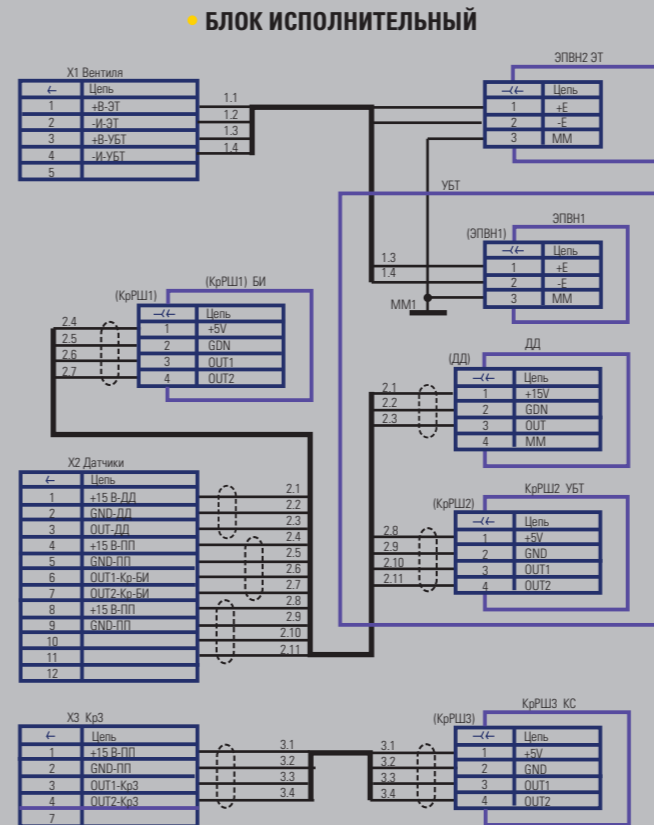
БЛОК ИСПОЛНИТЕЛЬНЫЙ

X1 Вентиля

| ← | Цепь |
|---|---|
| 1 | +В-ЭТ |
| 2 | -И-ЭТ |
| 3 | +В-УБТ |
| 4 | -И-УБТ |
| 5 | |

1.1
1.2
1.3
1.4

ЭПВН2 ЭТ

| ⤙ | Цепь |
|---|---|
| 1 | +Е |
| 2 | -Е |
| 3 | ММ |

УБТ

(ЭПВН1) ЭПВН1

| ⤙ | Цепь |
|---|---|
| 1 | +Е |
| 2 | -Е |
| 3 | ММ |

1.3
1.4
ММ1

(КрРШ1) (КрРШ1) БИ

| ⤙ | Цепь |
|---|---|
| 1 | +5V |
| 2 | GDN |
| 3 | OUT1 |
| 4 | OUT2 |

2.4
2.5
2.6
2.7

(ДД) ДД

| ⤙ | Цепь |
|---|---|
| 1 | +15V |
| 2 | GDN |
| 3 | OUT |
| 4 | MM |

2.1
2.2
2.3

X2 Датчики

| ← | Цепь |
|---|---|
| 1 | +15 В-ДД |
| 2 | GND-ДД |
| 3 | OUT-ДД |
| 4 | +15 В-ПП |
| 5 | GND-ПП |
| 6 | OUT1-Кр-БИ |
| 7 | OUT2-Кр-БИ |
| 8 | +15 В-ПП |
| 9 | GND-ПП |
| 10 | |
| 11 | |
| 12 | |

2.1
2.2
2.3
2.4
2.5
2.6
2.7
2.8
2.9
2.10
2.11

(КрРШ2) КрРШ2 УБТ

| ⤙ | Цепь |
|---|---|
| 1 | +5V |
| 2 | GND |
| 3 | OUT1 |
| 4 | OUT2 |

2.8
2.9
2.10
2.11

X3 Кр3

| ← | Цепь |
|---|---|
| 1 | +15 В-ПП |
| 2 | GND-ПП |
| 3 | OUT1-Кр3 |
| 4 | OUT2-Кр3 |
| 7 | |

3.1
3.2
3.3
3.4

3.1
3.2
3.3
3.4

(КрРШ3) КрРШ3 КС

| ⤙ | Цепь |
|---|---|
| 1 | +5V |
| 2 | GND |
| 3 | OUT1 |
| 4 | OUT2 |